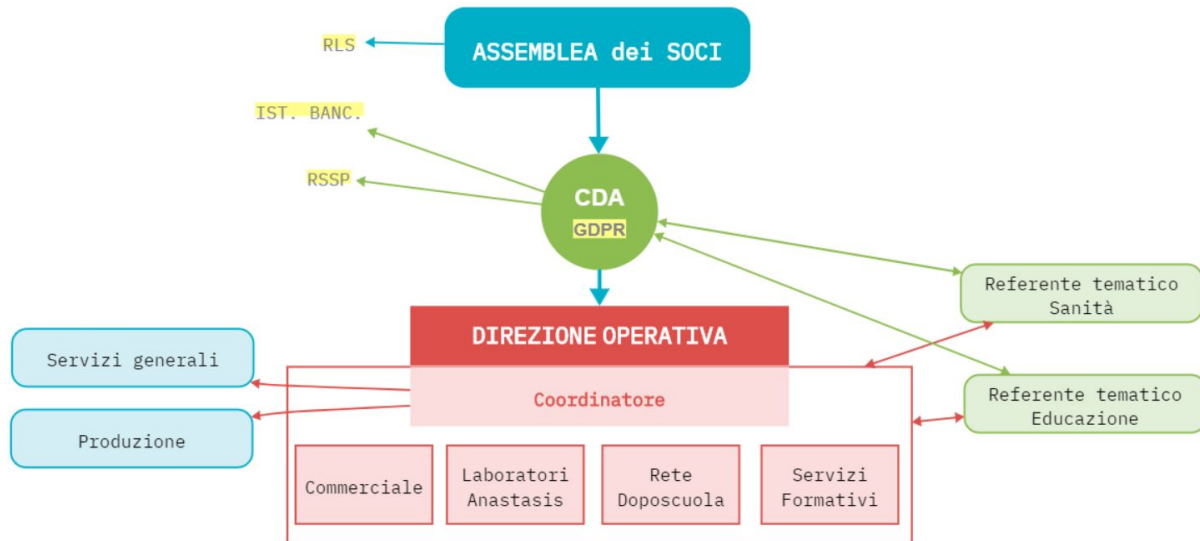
RLS

ASSEMBLEA dei SOCI

IST. BANC.

RSSP

CDA
GDPR

Referente tematico Sanità

DIREZIONE OPERATIVA

Servizi generali

Coordinatore

Referente tematico Educazione

Produzione

Commerciale

Laboratori Anastasis

Rete Doposcuola

Servizi Formativi